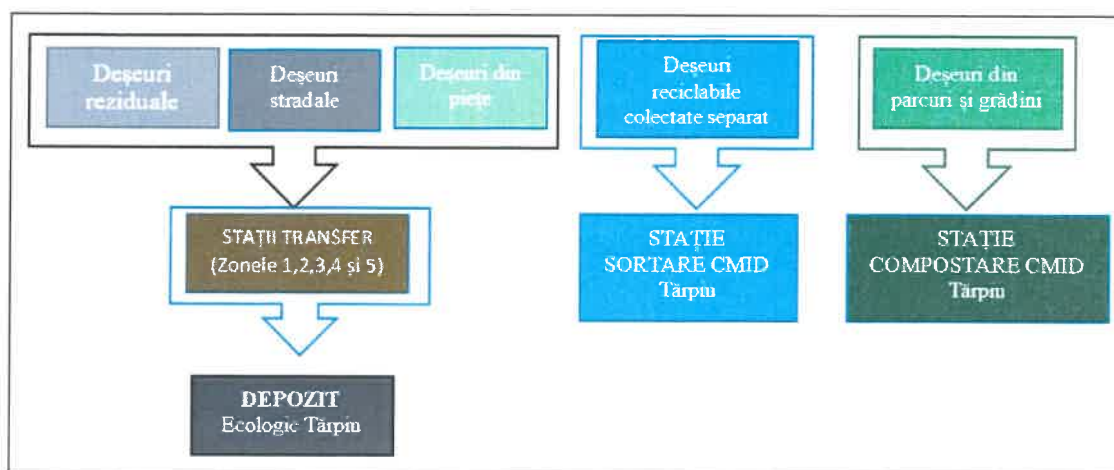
Deşeuri reziduale

Deşeuri stradale

Deşeuri din pieţe

Deşeuri reciclabile colectate separat

Deşeuri din parcuri şi grădini

STAŢII TRANSFER (Zonele 1,2,3,4 şi 5)

STAŢIE SORTARE CMID Târpiu

STAŢIE COMPOSTARE CMID Târpiu

DEPOZIT Ecologic Târpiu